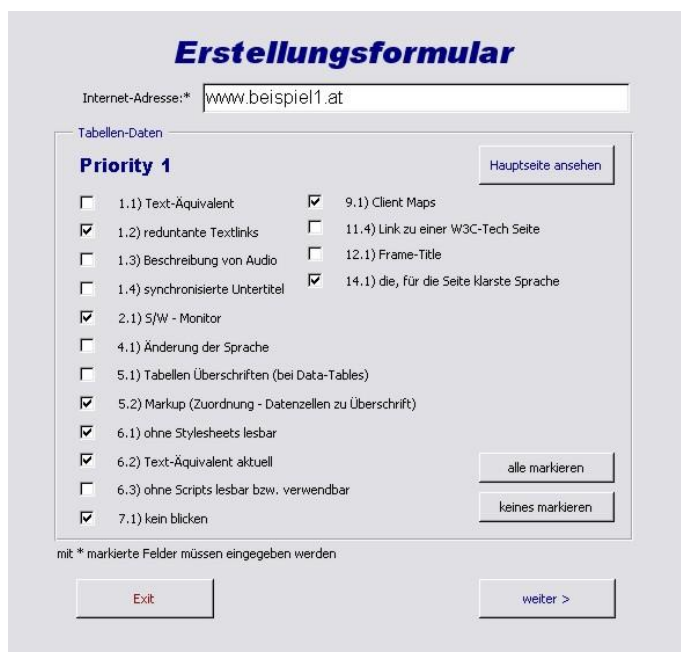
Erstellungsformular

Internet-Adresse:* www.beispiel1.at

Tabellen-Daten

Priority 1

Hauptseite ansehen

1.1) Text-Äquivalent
1.2) reduntante Textlinks
1.3) Beschreibung von Audio
1.4) synchronisierte Untertitel
2.1) S/W - Monitor
4.1) Änderung der Sprache
5.1) Tabellen Überschriften (bei Data-Tables)
5.2) Markup (Zuordnung - Datenzellen zu Überschrift)
6.1) ohne Stylesheets lesbar
6.2) Text-Äquivalent aktuell
6.3) ohne Scripts lesbar bzw. verwendbar
7.1) kein blicken

9.1) Client Maps
11.4) Link zu einer W3C-Tech Seite
12.1) Frame-Title
14.1) die, für die Seite klarste Sprache

alle markieren
keines markieren

mit * markierte Felder müssen eingegeben werden

Exit

weiter >